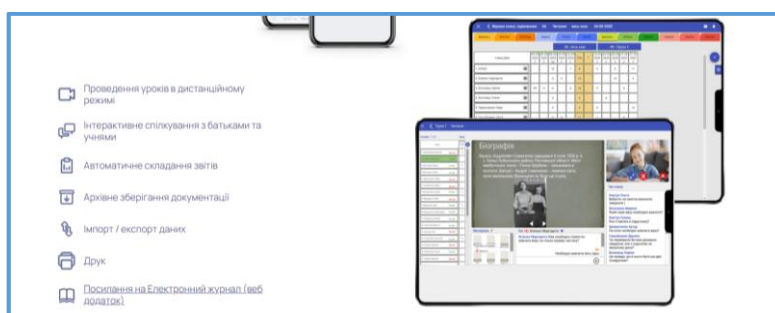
Проведення уроків в дистанційному режимі

Інтерактивне спілкування з батьками та учнями

Автоматичне складання звітів

Архівне зберігання документації

Імпорт / експорт даних

Друк

Посилання на Електронний журнал (веб додаток)

Біографія